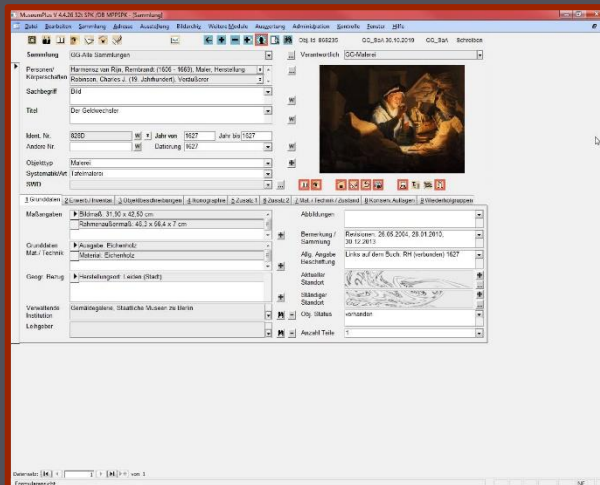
MuseumPlus V 4.4.20 32t SPK /DB MPPSPK - [Sammlung]

Datei Bearbeiten Sammlung Adresse Ausstellung Bildarchiv Weitere Module Ausgabe Administration Kontrolle Fenster Hilfe

Obj. Id. 808235 GG_Bahl 30.10.2019 GG_Bahl Schreibbox

Sammlung GG-Alte Sammlungen

Verantwortlich GG-Malerei

Personen/ Körperschaften Harmensz van Rijn, Rembrandt (1606 - 1669), Maler, Herstellung
Robinson, Charles J. (19. Jahrhundert), Vorbesitzer

Sachbegriff Bild

Titel Der Geldwechsler

Ident. Nr. 828D

Jahr von 1627 Jahr bis 1627

Andere Nr.

Datierung 1627

Objekttyp Malerei

Systematik/Art Tafelmalerei

SWD

1 Grunddaten 2 Erwerb / Inventar 3 Objektbeschreibungen 4 Ikonographie 5 Zusatz 1 6 Zusatz 2 7 Mat. / Technik / Zustand 8 Konserv. Auflagen 9 Wiederholgruppen

Maßangaben Bildmaß: 31,90 x 42,50 cm
Rahmenaußenmaß: 46,3 x 56,4 x 7 cm

Abbildungen

Bemerkung / Sammlung Revisionen: 26.05.2004, 29.01.2010, 30.12.2013

Grunddaten Mat./ Technik Ausgabe: Eichenholz
Material: Eichenholz

Allg. Angabe Beschriftung Links auf dem Buch: RH (verbunden) 1627

Aktueller Standort

Geogr. Bezug Herstellungsort: Leiden (Stadt)

Ständiger Standort

Verwaltende Institution Gemäldegalerie, Staatliche Museen zu Berlin

Obj. Status vorhanden

Leihgeber

Anzahl Teile 1

Datensatz: 1 von 1

Formularansicht

NF